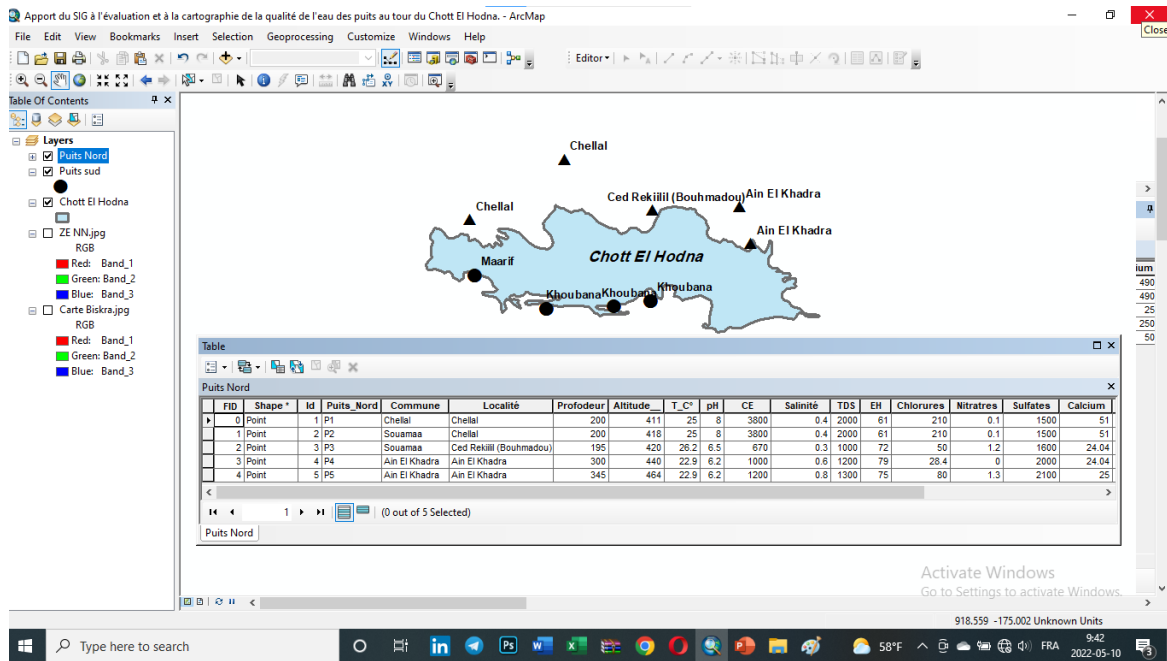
Apport du SIG à l'évaluation et à la cartographie de la qualité de l'eau des puits au tour du Chott El Hodna. - ArcMap

Close

File Edit View Bookmarks Insert Selection Geoprocessing Customize Windows Help

Editor▾

Table Of Contents

Layers
Puits Nord
Puits sud
Chott El Hodna
ZE NN.jpg
RGB
Red: Band_1
Green: Band_2
Blue: Band_3
Carte Biskra.jpg
RGB
Red: Band_1
Green: Band_2
Blue: Band_3

Chellal
Chellal
Ced Rekiilil (Bouhmadou)
Ain El Khadra
Ain El Khadra
Chott El Hodna
Maarif
Khoubana
Khouban
Khoubana

cium
490
490
25
250
50

Table

Puits Nord

| | FID | Shape * | Id | Puits_Nord | Commune | Localité | Profodeur | Altitude__ | T_C° | pH | CE | Salinité | TDS | EH | Chlorures | Nitratres | Sulfates | Calcium |
|---|---|---|---|---|---|---|---|---|---|---|---|---|---|---|---|---|---|---|
| ▸ | 0 | Point | 1 | P1 | Chellal | Chellal | 200 | 411 | 25 | 8 | 3800 | 0.4 | 2000 | 61 | 210 | 0.1 | 1500 | 51 |
| | 1 | Point | 2 | P2 | Souamaa | Chellal | 200 | 418 | 25 | 8 | 3800 | 0.4 | 2000 | 61 | 210 | 0.1 | 1500 | 51 |
| | 2 | Point | 3 | P3 | Souamaa | Ced Rekiilil (Bouhmadou) | 195 | 420 | 26.2 | 6.5 | 670 | 0.3 | 1000 | 72 | 50 | 1.2 | 1600 | 24.04 |
| | 3 | Point | 4 | P4 | Ain El Khadra | Ain El Khadra | 300 | 440 | 22.9 | 6.2 | 1000 | 0.6 | 1200 | 79 | 28.4 | 0 | 2000 | 24.04 |
| | 4 | Point | 5 | P5 | Ain El Khadra | Ain El Khadra | 345 | 464 | 22.9 | 6.2 | 1200 | 0.8 | 1300 | 75 | 80 | 1.3 | 2100 | 25 |

1

(0 out of 5 Selected)

Puits Nord

Activate Windows
Go to Settings to activate Windows.

918.559 -175.002 Unknown Units

Type here to search

58°F FRA 9:42 2022-05-10 3